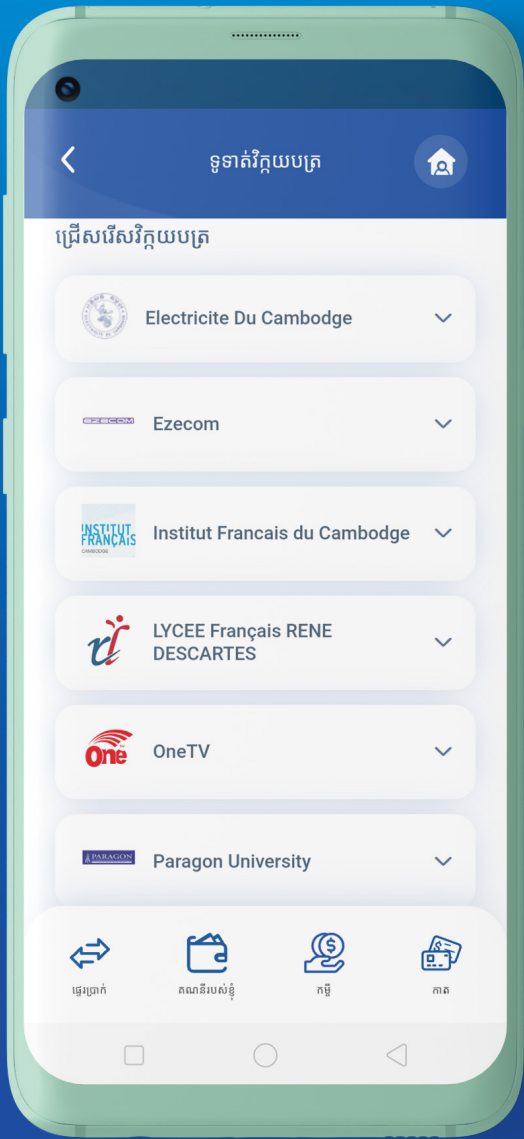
ទូទាត់វិក្កយបត្រ

ជ្រើសរើសវិក្កយបត្រ

Electricite Du Cambodge

EZECOM

Ezecom

INSTITUT FRANÇAIS CAMBODGE

Institut Francais du Cambodge

LYCEE Français RENE DESCARTES

One

OneTV

PARAGON

Paragon University

ផ្ទេរប្រាក់

គណនីរបស់ខ្ញុំ

កម្ចី

កាត